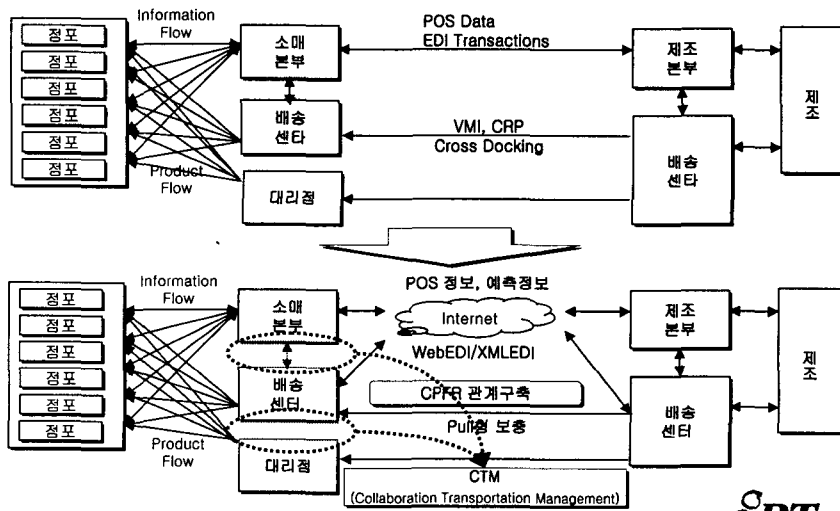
점포
점포
점포
점포
점포
점포

Information Flow

Product Flow

소매 본부

배송 센타

대리점

POS Data
EDI Transactions

VMI, CRP
Cross Docking

제조 본부

배송 센타

제조

점포
점포
점포
점포
점포
점포

Information Flow

Product Flow

소매 본부

배송 센터

대리점

POS 정보, 예측정보

Internet

WebEDI/XMLEDI

CPFR 관계구축

Pull형 보충

CTM
(Collaboration Transportation Management)

제조 본부

배송 센터

제조

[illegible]